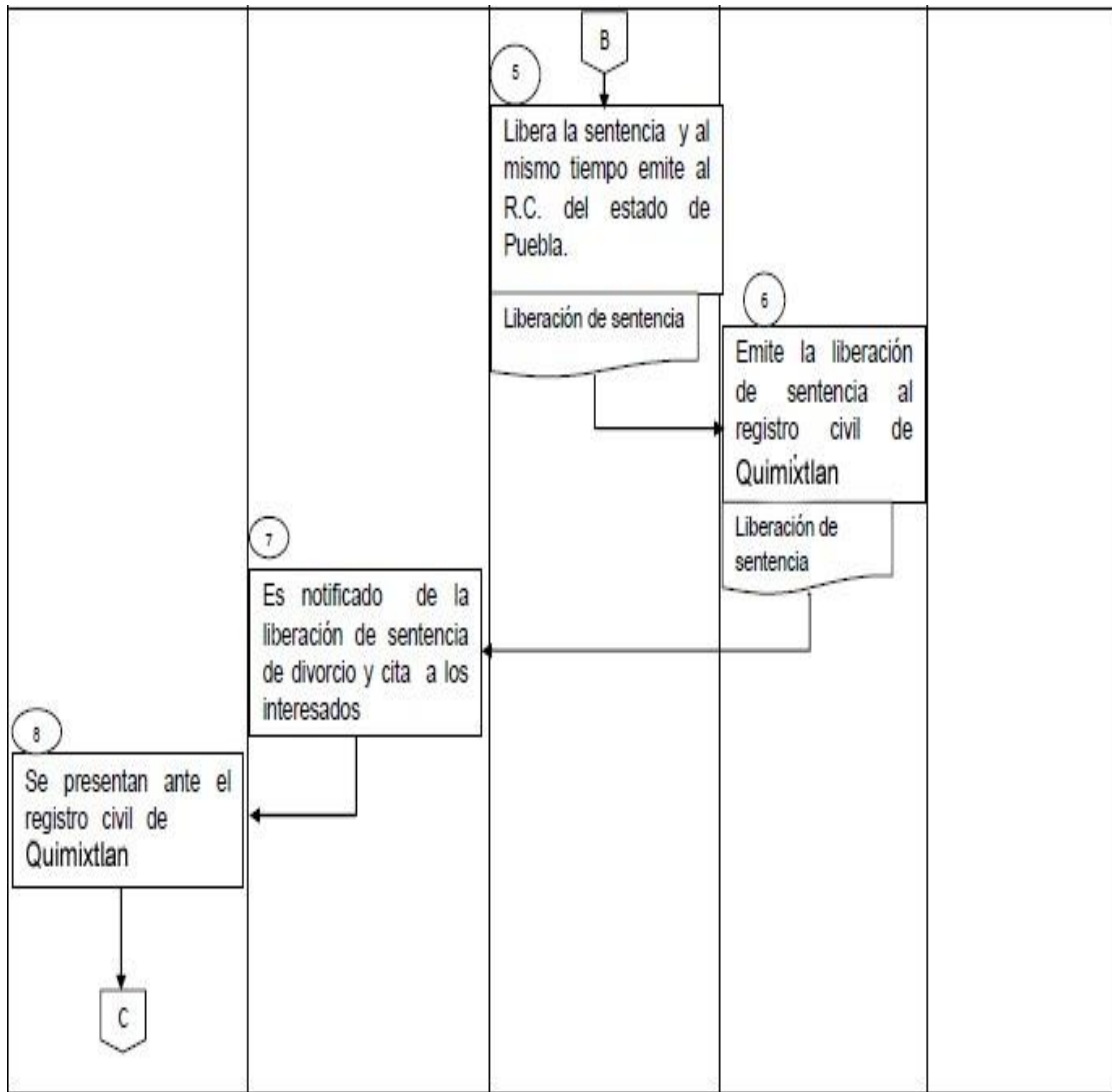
B

5

Libera la sentencia y al mismo tiempo emite al R.C. del estado de Puebla.

Liberación de sentencia

6

Emite la liberación de sentencia al registro civil de Quimixtlan

Liberación de sentencia

7

Es notificado de la liberación de sentencia de divorcio y cita a los interesados

8

Se presentan ante el registro civil de Quimixtlan

C